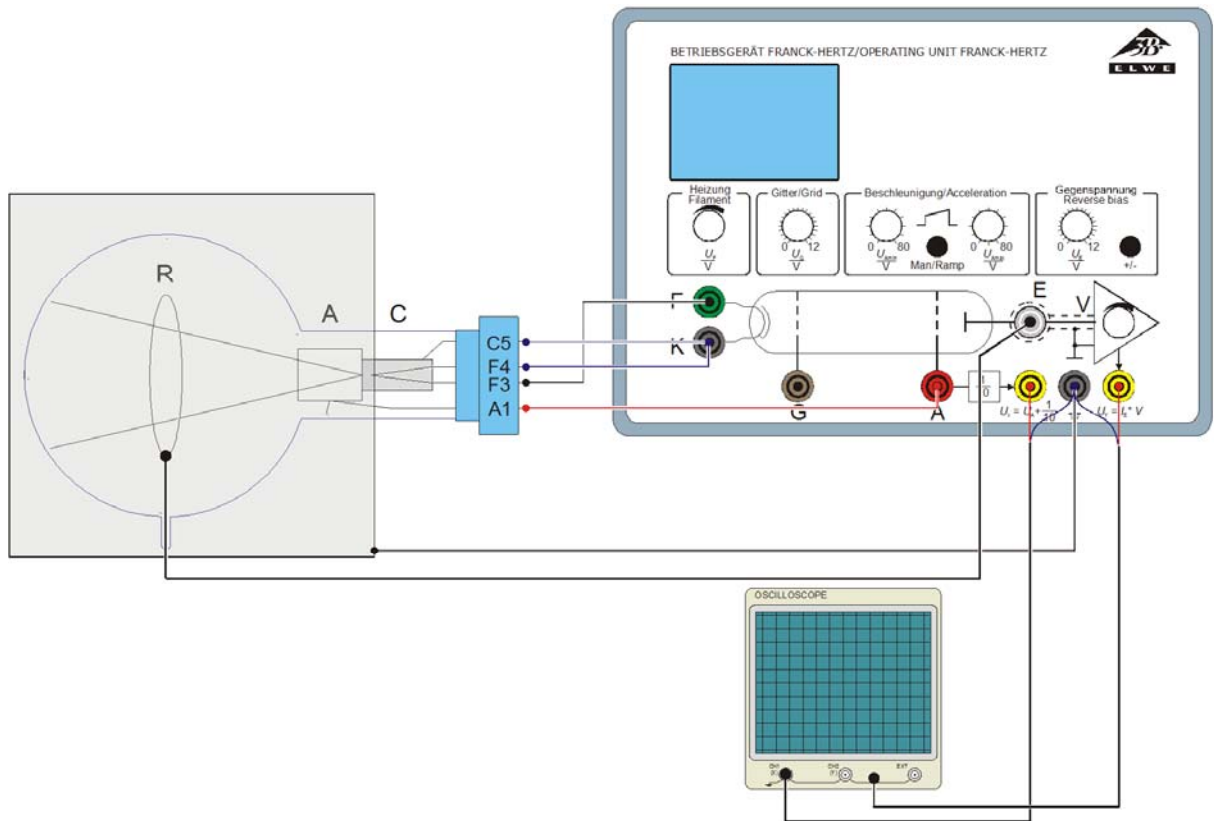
BETRIEBSGERÄT FRANCK-HERTZ/OPERATING UNIT FRANCK-HERTZ

3B ELWE

Heizung Filament
$\frac{U_F}{V}$

Gitter/Grid
0 12
$\frac{U_G}{V}$

Beschleunigung/Acceleration
0 80
$\frac{U_{start}}{V}$
Man/Ramp
0 80
$\frac{U_{stop}}{V}$

Gegenspannung Reverse bias
0 12
$\frac{U_E}{V}$
+/-

R

A

C

C5
F4
F3
A1

F
K
G
A
E
V

1
0

$U_x = U_A \cdot \frac{1}{10}$
$U_y = I_A \cdot V$

OSCILLOSCOPE

CH1
CH2
EXT